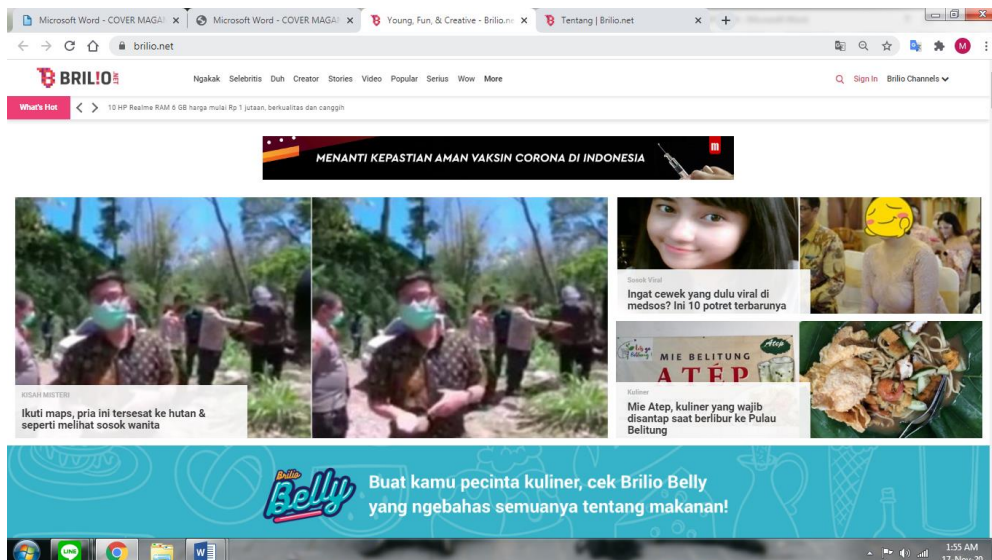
Microsoft Word - COVER MAGA ×
Microsoft Word - COVER MAGA ×
Young, Fun, & Creative - Brilio.ne ×
Tentang | Brilio.net ×
+

brilio.net

BRILIO

Ngakak Selebritis Duh Creator Stories Video Popular Serius Wow More

Sign In Brilio Channels

What's Hot

10 HP Realme RAM 6 GB harga mulai Rp 1 jutaan, berkualitas dan canggih

MENANTI KEPASTIAN AMAN VAKSIN CORONA DI INDONESIA

KISAH MISTERI

Ikuti maps, pria ini tersesat ke hutan & seperti melihat sosok wanita

Sosok Viral

Ingat cewek yang dulu viral di medsos? Ini 10 potret terbarunya

MIE BELITUNG
ATEP

Atep

Kuliner

Mie Atep, kuliner yang wajib disantap saat berlibur ke Pulau Belitung

Brilio Belly

Buat kamu pecinta kuliner, cek Brilio Belly yang ngebahas semuanya tentang makanan!

LINE

W

1:55 AM
17-Nov-20